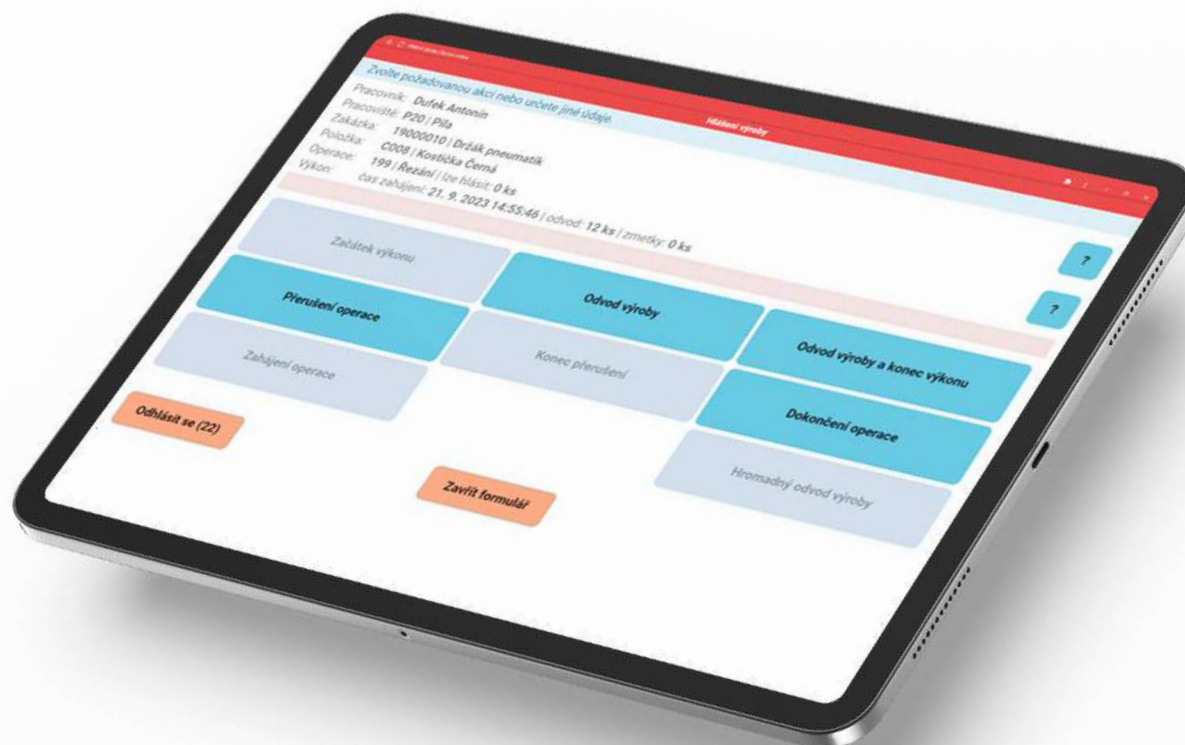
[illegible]

Hlášení výroby

Zvolte požadovanou akci nebo určete jiné údaje.

Pracovník: Dufek Antonín
Pracoviště: P20 | Pila
Zakázka: 19000010 | Držák pneumatik
Položka: C008 | Kostička Černá
Operace: 199 | Řezání | lze hlásit: 0 ks
Výkon: čas zahájení: 21. 9. 2023 14:55:46 | odvod: 12 ks | zmetky: 0 ks

Začátek výkonu

?

Přerušení operace

Odvod výroby

?

Zahájení operace

Konec přerušení

Odvod výroby a konec výkonu

Dokončení operace

Odhlásit se (22)

Hromadný odvod výroby

Zavřít formulář